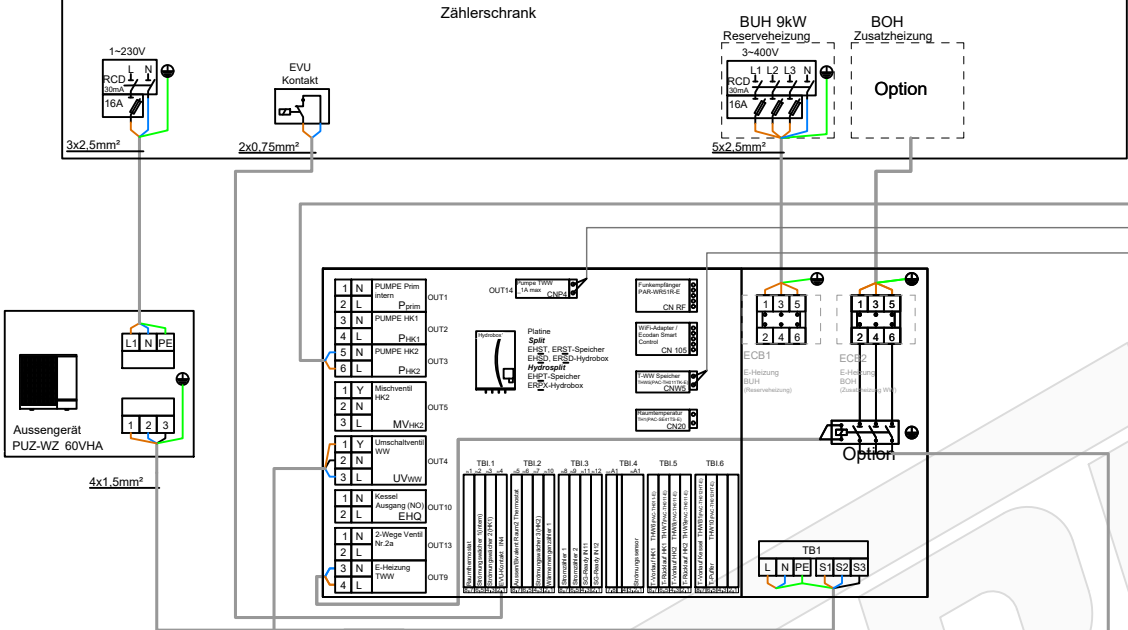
Zählerschrank

1~230V
RCD 30mA 16A
L N

EVU Kontakt

BUH 9kW
Reservheizung
3~400V
RCD 30mA 16A
L1 L2 L3 N

BOH
Zusatzheizung
Option

3x2,5mm²
2x0,75mm²
5x2,5mm²

L1 N PE
1 2 3
Aussengerät
PUZ-WZ 60VHA
4x1,5mm²

1 N PUMPE Prim intern $P_{prim}$ OUT1
2 L
3 N PUMPE HK1 $P_{HK1}$ OUT2
4 L
5 N PUMPE HK2 $P_{HK2}$ OUT3
6 L
1 Y Mischventil HK2
2 N
3 L $MV_{HK2}$ OUT5
1 Y Umschaltventil WW
2 N
3 L $UV_{WW}$ OUT4
1 N Kessel Ausgang (NO) EHQ OUT10
2 L
1 N 2-Wege Ventil Nr.2a OUT13
2 L
3 N E-Heizung TWW OUT9
4 L

OUT14 Pumpe TWW 1A max CNP4

Hydrobox
Platine
Split
EHST, ERST-Speicher
EHSD, ERSD-Hydrobox
Hydrosplit
EHPT-Speicher
ERPX-Hydrobox

Funkempfänger PAR-WR51R-E CN RF
WiFi-Adapter / Ecodan Smart Control CN 105
T-WW Speicher CNW5
Raumtemperatur CN20

TBI.1 TBI.2 TBI.3 TBI.4 TBI.5 TBI.6

1 3 5
2 4 6
ECB1
E-Heizung BUH (Reserveheizung)

1 3 5
2 4 6
ECB2
E-Heizung BOH (Zusatzheizung WW)

Option

TB1
L N PE S1 S2 S3